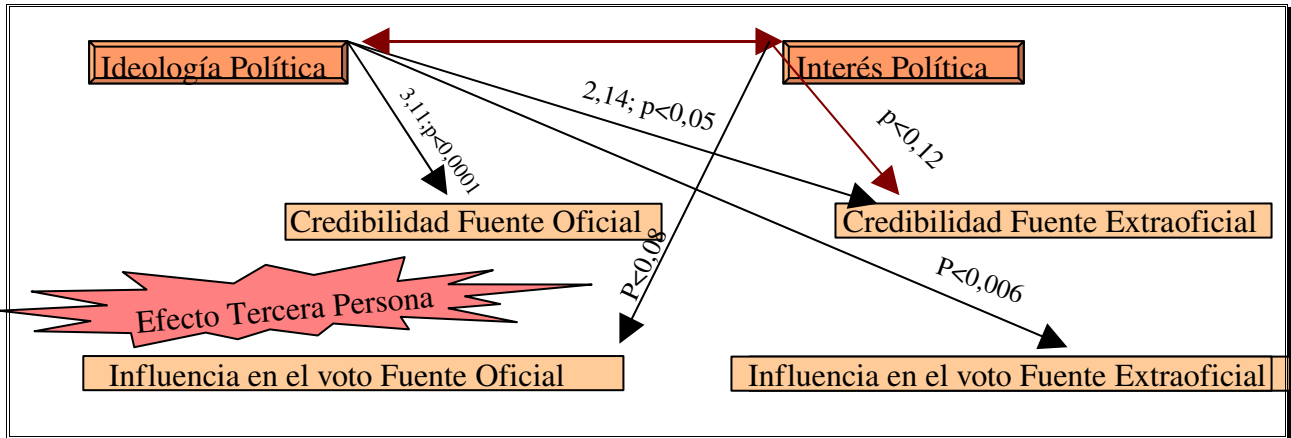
Ideología Política

Interés Política

3,11;p<0,0001

2,14; p<0,05

p<0,12

Credibilidad Fuente Oficial

Credibilidad Fuente Extraoficial

P<0,08

P<0,006

Efecto Tercera Persona

Influencia en el voto Fuente Oficial

Influencia en el voto Fuente Extraoficial